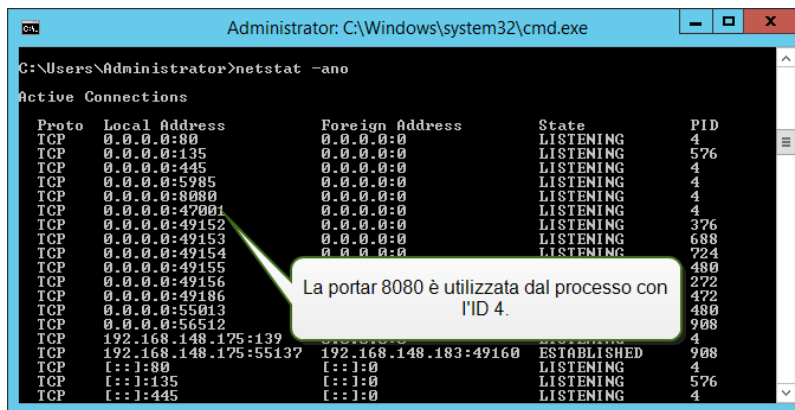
Administrator: C:\Windows\system32\cmd.exe

C:\Users\Administrator>netstat -ano

Active Connections

| Proto | Local Address | Foreign Address | State | PID |
|---|---|---|---|---|
| TCP | 0.0.0.0:80 | 0.0.0.0:0 | LISTENING | 4 |
| TCP | 0.0.0.0:135 | 0.0.0.0:0 | LISTENING | 576 |
| TCP | 0.0.0.0:445 | 0.0.0.0:0 | LISTENING | 4 |
| TCP | 0.0.0.0:5985 | 0.0.0.0:0 | LISTENING | 4 |
| TCP | 0.0.0.0:8080 | 0.0.0.0:0 | LISTENING | 4 |
| TCP | 0.0.0.0:47001 | 0.0.0.0:0 | LISTENING | 4 |
| TCP | 0.0.0.0:49152 | 0.0.0.0:0 | LISTENING | 376 |
| TCP | 0.0.0.0:49153 | 0.0.0.0:0 | LISTENING | 688 |
| TCP | 0.0.0.0:49154 | 0.0.0.0:0 | LISTENING | 724 |
| TCP | 0.0.0.0:49155 | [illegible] | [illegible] | 480 |
| TCP | 0.0.0.0:49156 | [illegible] | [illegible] | 272 |
| TCP | 0.0.0.0:49186 | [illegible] | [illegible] | 472 |
| TCP | 0.0.0.0:55013 | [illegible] | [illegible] | 480 |
| TCP | 0.0.0.0:56512 | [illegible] | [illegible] | 908 |
| TCP | 192.168.148.175:139 | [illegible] | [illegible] | 4 |
| TCP | 192.168.148.175:55137 | 192.168.148.183:49160 | ESTABLISHED | 908 |
| TCP | [::]:80 | [::]:0 | LISTENING | 4 |
| TCP | [::]:135 | [::]:0 | LISTENING | 576 |
| TCP | [::]:445 | [::]:0 | LISTENING | 4 |

La portar 8080 è utilizzata dal processo con l'ID 4.